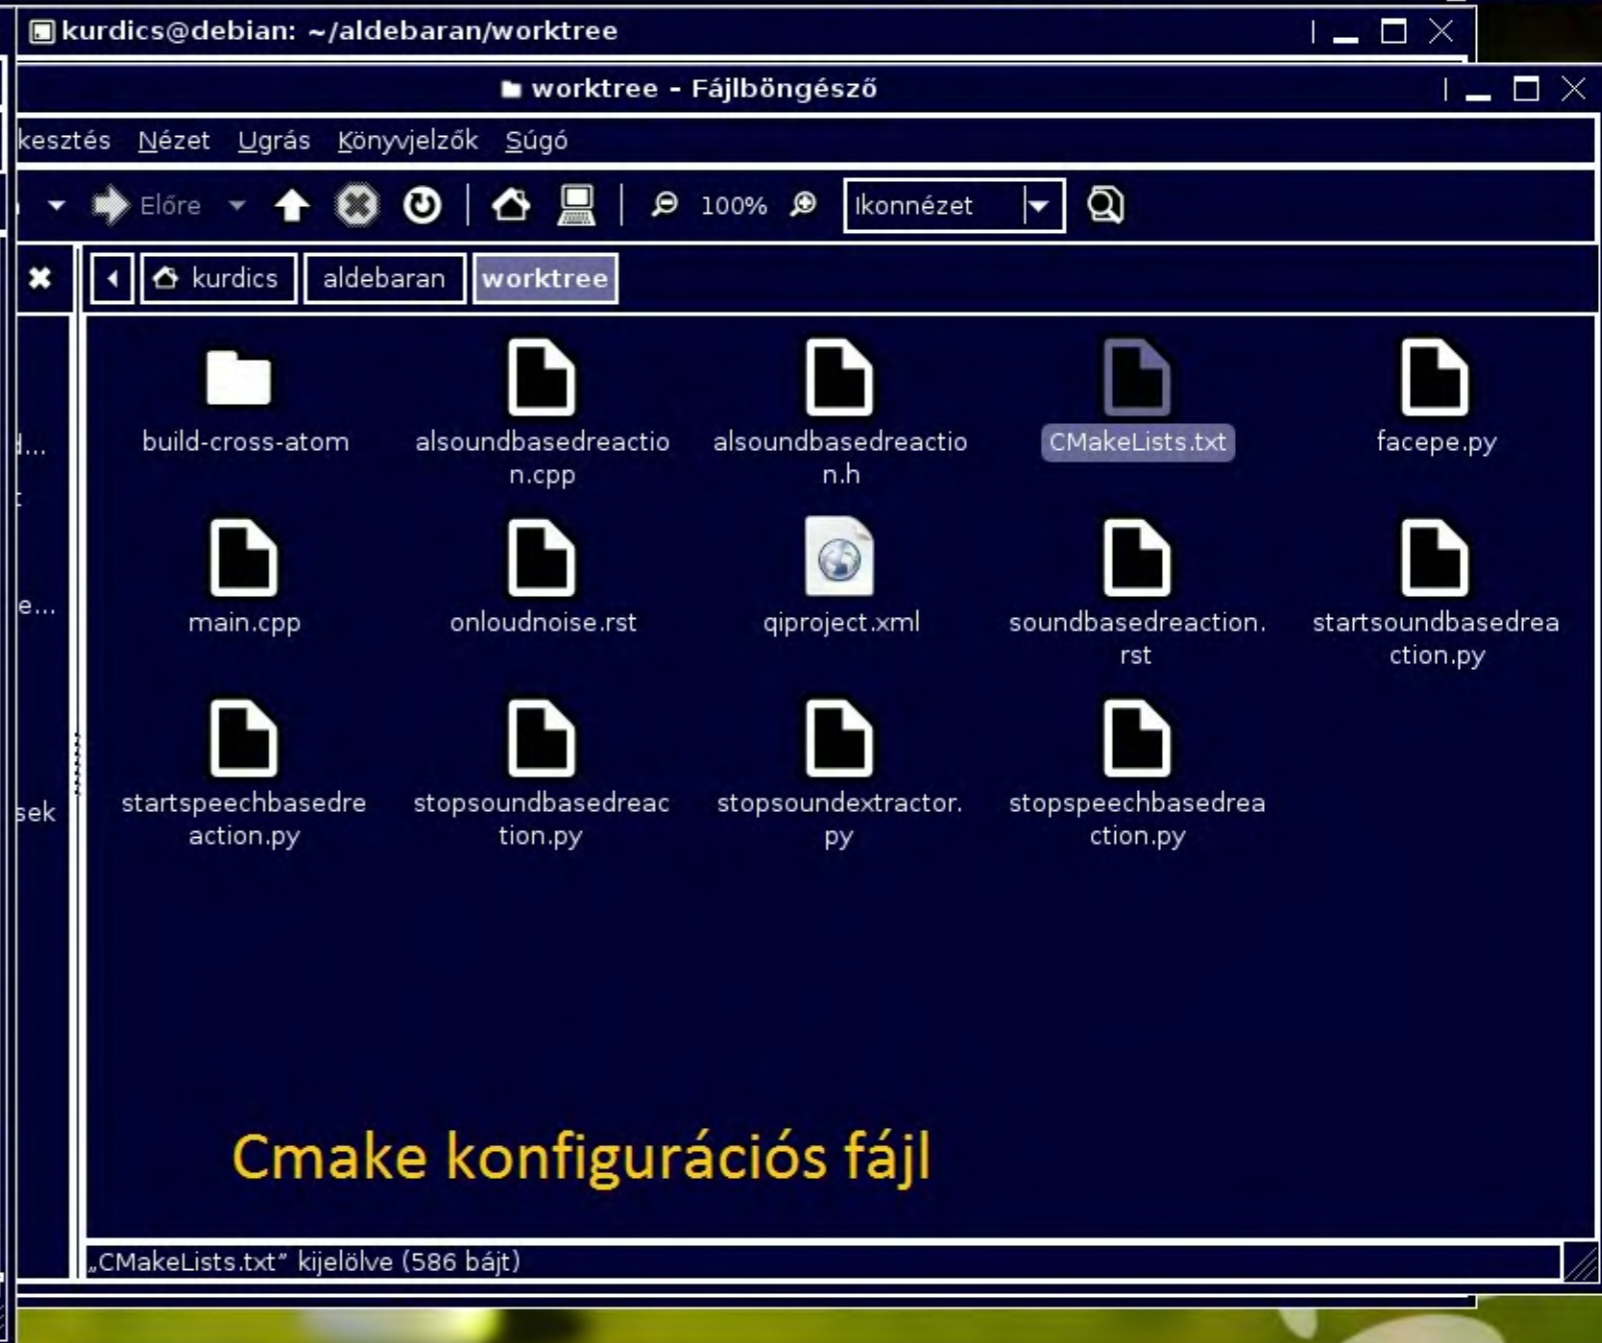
kurdics@debian: ~/aldebaran/worktree

worktree - Fájlböngésző

kesztés Nézet Ugrás Könyvjelzők Súgó

Előre 100% Ikonnézet

kurdics aldebaran worktree

d...

e...

sek

build-cross-atom alsoundbasedreaction.cpp alsoundbasedreaction.h CMakeLists.txt facepe.py

main.cpp onloudnoise.rst qiproject.xml soundbasedreaction.rst startsoundbasedreaction.py

startspeechbasedreaction.py stopsoundbasedreaction.py stopsoundextractor.py stopspeechbasedreaction.py

Cmake konfigurációs fájl

„CMakeLists.txt” kijelölve (586 bájt)